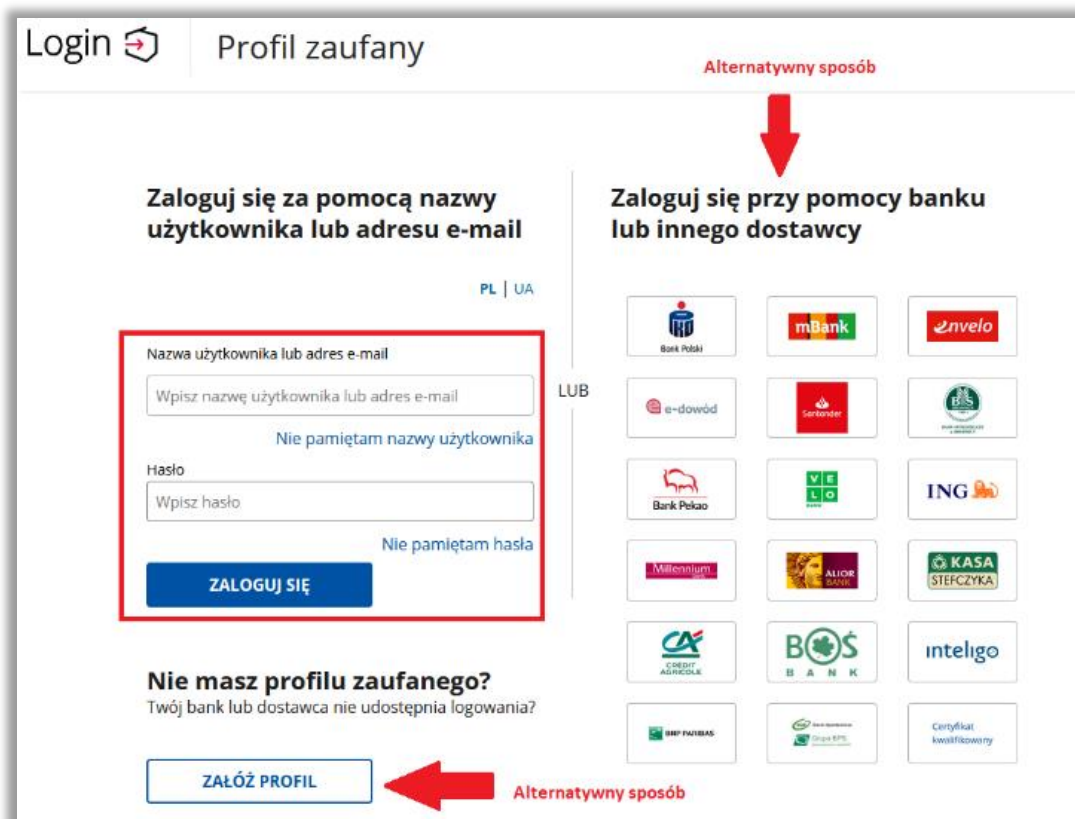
Login

Profil zaufany

Alternatywny sposób

Zaloguj się za pomocą nazwy użytkownika lub adresu e-mail

PL | UA

Nazwa użytkownika lub adres e-mail

Wpisz nazwę użytkownika lub adres e-mail

Nie pamiętam nazwy użytkownika

Hasło

Wpisz hasło

Nie pamiętam hasła

ZALOGUJ SIĘ

LUB

Zaloguj się przy pomocy banku lub innego dostawcy

Bank Polski

mBank

envelo

e-dowód

Santander

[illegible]

Bank Pekao

VELO BANK

ING

Millennium

ALIOR BANK

KASA STEFCZYKA

CRÉDIT AGRICOLE

BOŚ BANK

inteligo

BNP PARIBAS

Grupa BPS

Certyfikat kwalifikowany

Nie masz profilu zaufanego?

Twój bank lub dostawca nie udostępnia logowania?

ZAŁÓŻ PROFIL

Alternatywny sposób